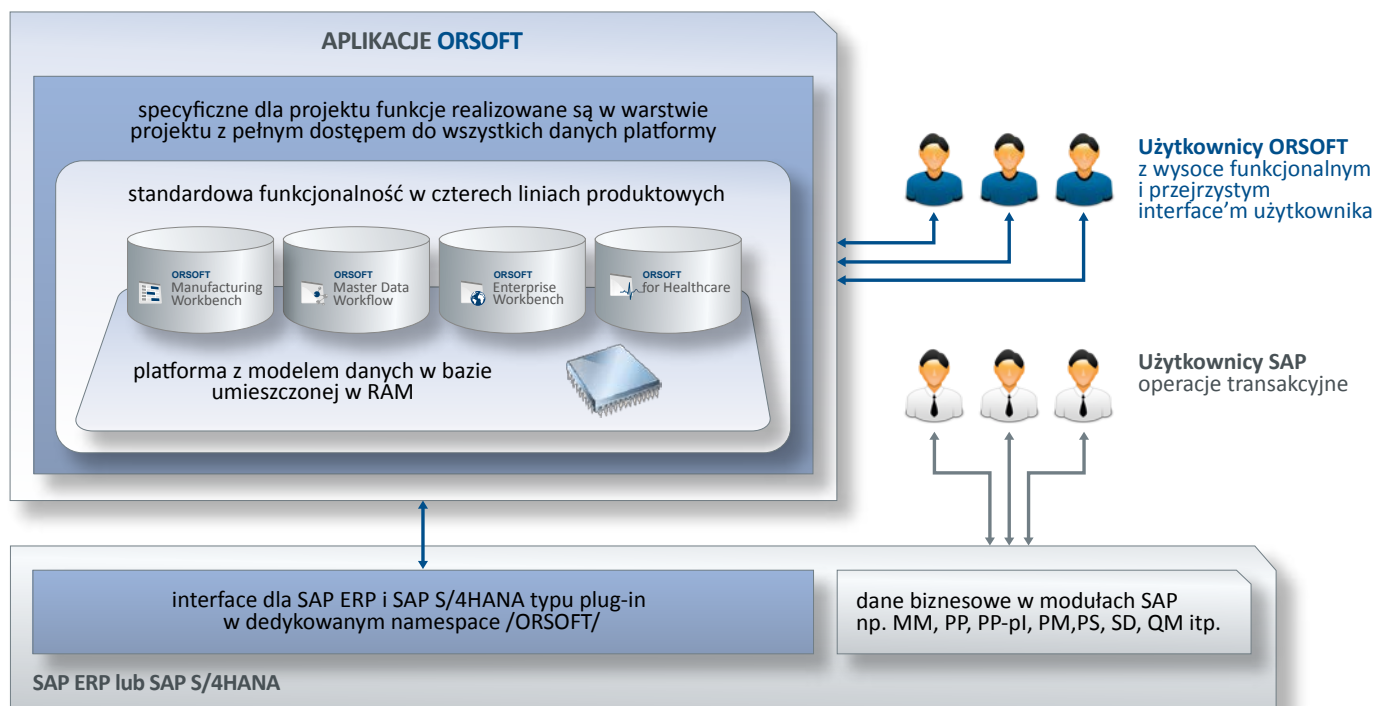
APLIKACJE ORSOFT

specyficzne dla projektu funkcje realizowane są w warstwie projektu z pełnym dostępem do wszystkich danych platformy

standardowa funkcjonalność w czterech liniach produktowych

ORSOFT Manufacturing Workbench

ORSOFT Master Data Workflow

ORSOFT Enterprise Workbench

ORSOFT for Healthcare

platforma z modelem danych w bazie umieszczonej w RAM

Użytkownicy ORSOFT
z wysoce funkcjonalnym i przejrzystym interface’m użytkownika

Użytkownicy SAP
operacje transakcyjne

interface dla SAP ERP i SAP S/4HANA typu plug-in w dedykowanym namespace /ORSOFT/

dane biznesowe w modułach SAP np. MM, PP, PP-pI, PM,PS, SD, QM itp.

SAP ERP lub SAP S/4HANA